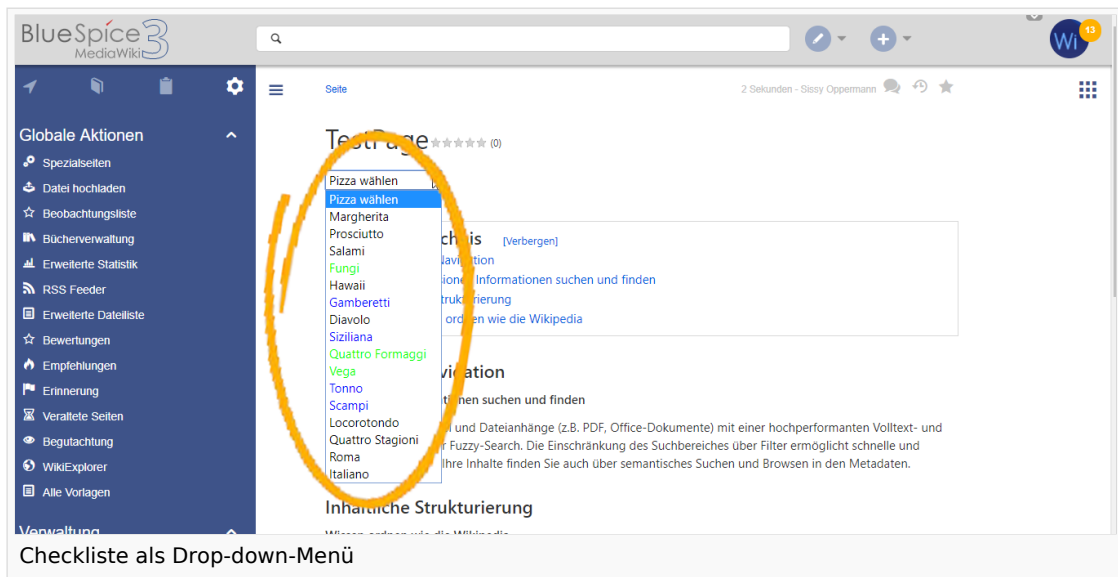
BlueSpice MediaWiki 3

Wi 13

Globale Aktionen
Spezialseiten
Datei hochladen
Beobachtungsliste
Bücherverwaltung
Erweiterte Statistik
RSS Feeder
Erweiterte Dateiliste
Bewertungen
Empfehlungen
Erinnerung
Veraltete Seiten
Begutachtung
WikiExplorer
Alle Vorlagen
Verwaltung

Seite

2 Sekunden - Sissy Oppermann

TestPage (0)

Pizza wählen
Pizza wählen
Margherita
Prosciutto
Salami
Fungi
Hawaii
Gamberetti
Diavolo
Siziliana
Quattro Formaggi
Vega
Tonno
Scampi
Locorotondo
Quattro Stagioni
Roma
Italiano

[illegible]chnis [Verbergen]
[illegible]avigation
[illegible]ionen Informationen suchen und finden
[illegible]trukturierung
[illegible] ordnen wie die Wikipedia

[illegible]vigation

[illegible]tionen suchen und finden

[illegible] und Dateianhänge (z.B. PDF, Office-Dokumente) mit einer hochperformanten Volltext- und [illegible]r Fuzzy-Search. Die Einschränkung des Suchbereiches über Filter ermöglicht schnelle und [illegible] Ihre Inhalte finden Sie auch über semantisches Suchen und Browsen in den Metadaten.

Inhaltliche Strukturierung

Wissen ordnen wie die Wikipedia

Checkliste als Drop-down-Menü